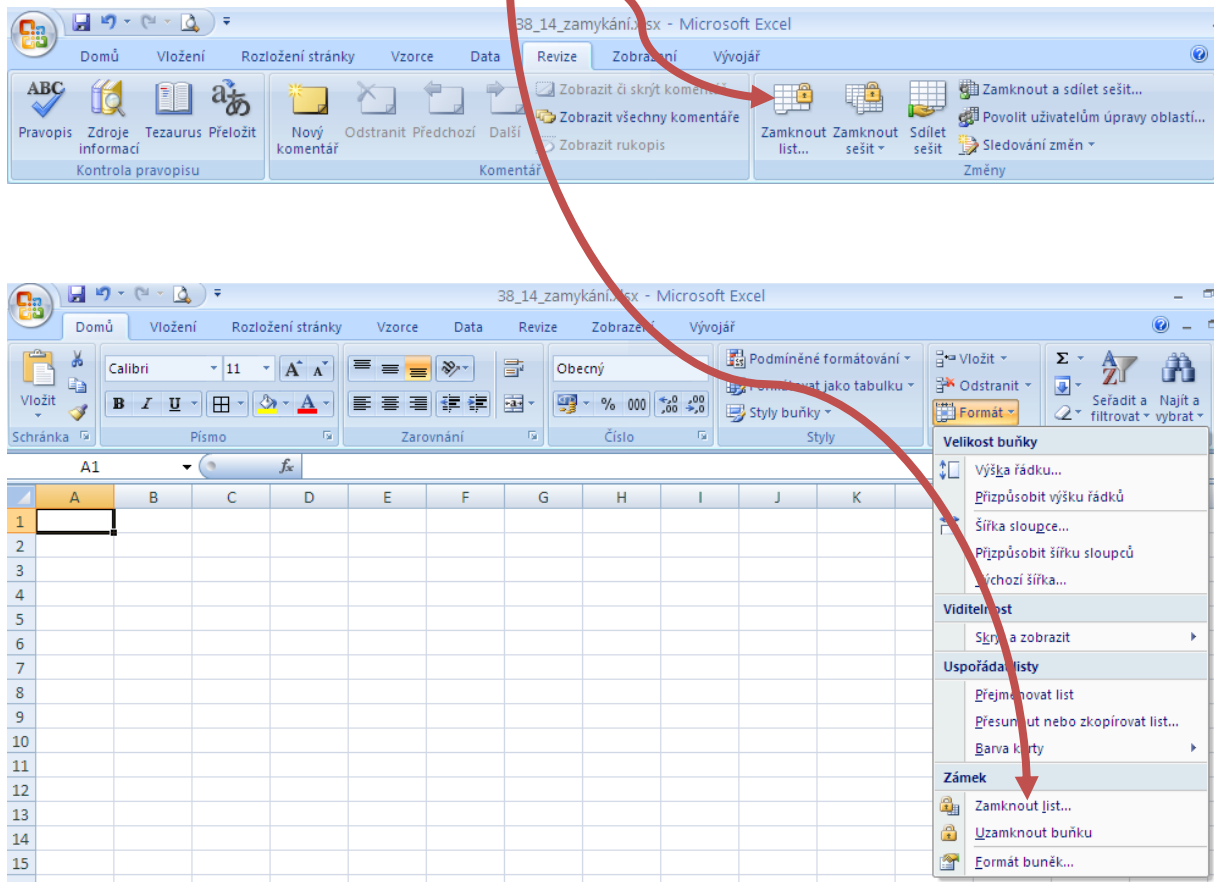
38_14_zamykání.xlsx - Microsoft Excel

Domů Vložení Rozložení stránky Vzorce Data Revize Zobrazení Vývojář

Pravopis Zdroje informací Tezaurus Přeložit
Kontrola pravopisu

Nový komentář Odstranit Předchozí Další
Zobrazit či skrýt komentář
Zobrazit všechny komentáře
Zobrazit rukopis
Komentáře

Zamknout list... Zamknout sešit Sdílet sešit
Zamknout a sdílet sešit...
Povolit uživatelům úpravy oblastí...
Sledování změn
Změny

38_14_zamykání.xlsx - Microsoft Excel

Domů Vložení Rozložení stránky Vzorce Data Revize Zobrazení Vývojář

Vložit
Schránka

Calibri 11
Písmo

Zarovnání

Obecný
Číslo

Podmíněné formátování
Formátovat jako tabulku
Styly buňky
Styly

Vložit
Odstranit
Formát

Seřadit a filtrovat
Najít a vybrat

A1

| | A | B | C | D | E | F | G | H | I | J | K |
|---|---|---|---|---|---|---|---|---|---|---|---|
| 1 | | | | | | | | | | | |
| 2 | | | | | | | | | | | |
| 3 | | | | | | | | | | | |
| 4 | | | | | | | | | | | |
| 5 | | | | | | | | | | | |
| 6 | | | | | | | | | | | |
| 7 | | | | | | | | | | | |
| 8 | | | | | | | | | | | |
| 9 | | | | | | | | | | | |
| 10 | | | | | | | | | | | |
| 11 | | | | | | | | | | | |
| 12 | | | | | | | | | | | |
| 13 | | | | | | | | | | | |
| 14 | | | | | | | | | | | |
| 15 | | | | | | | | | | | |

Velikost buňky
Výška řádku...
Přizpůsobit výšku řádků
Šířka sloupce...
Přizpůsobit šířku sloupců
Výchozí šířka...
Viditelnost
Skrýt a zobrazit
Uspořádat listy
Přejmenovat list
Přesunout nebo zkopírovat list...
Barva karty
Zámek
Zamknout list...
Uzamknout buňku
Formát buněk...